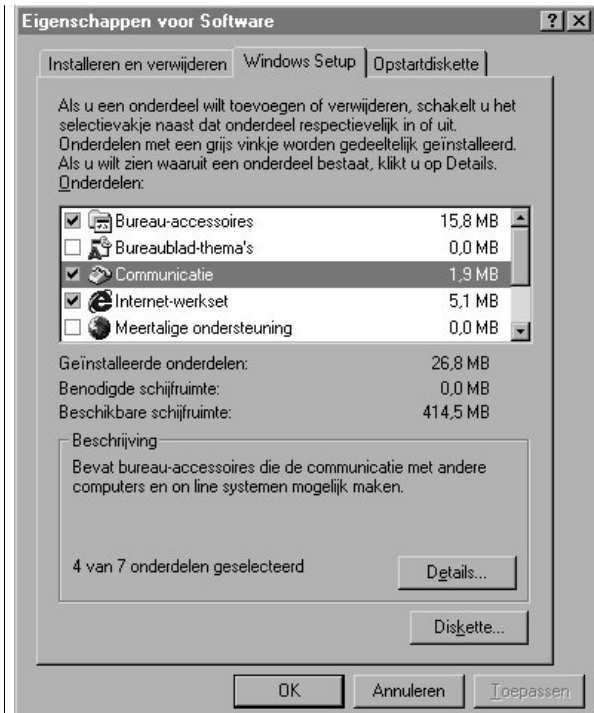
Eigenschappen voor Software

?
×

Installeren en verwijderen
Windows Setup
Opstartdiskette

Als u een onderdeel wilt toevoegen of verwijderen, schakelt u het selectievakje naast dat onderdeel respectievelijk in of uit. Onderdelen met een grijs vinkje worden gedeeltelijk geïnstalleerd. Als u wilt zien waaruit een onderdeel bestaat, klikt u op Details.

Onderdelen:

| | | |
|---|---|---|
| ☑ | Bureau-accessoires | 15,8 MB |
| ☐ | Bureaublad-thema's | 0,0 MB |
| ☑ | Communicatie | 1,9 MB |
| ☑ | Internet-werkset | 5,1 MB |
| ☐ | Meertalige ondersteuning | 0,0 MB |

Geïnstalleerde onderdelen: 26,8 MB
Benodigde schijfruimte: 0,0 MB
Beschikbare schijfruimte: 414,5 MB

Beschrijving

Bevat bureau-accessoires die de communicatie met andere computers en on line systemen mogelijk maken.

4 van 7 onderdelen geselecteerd

Details...

Diskette...

OK
Annuleren
Toepassen